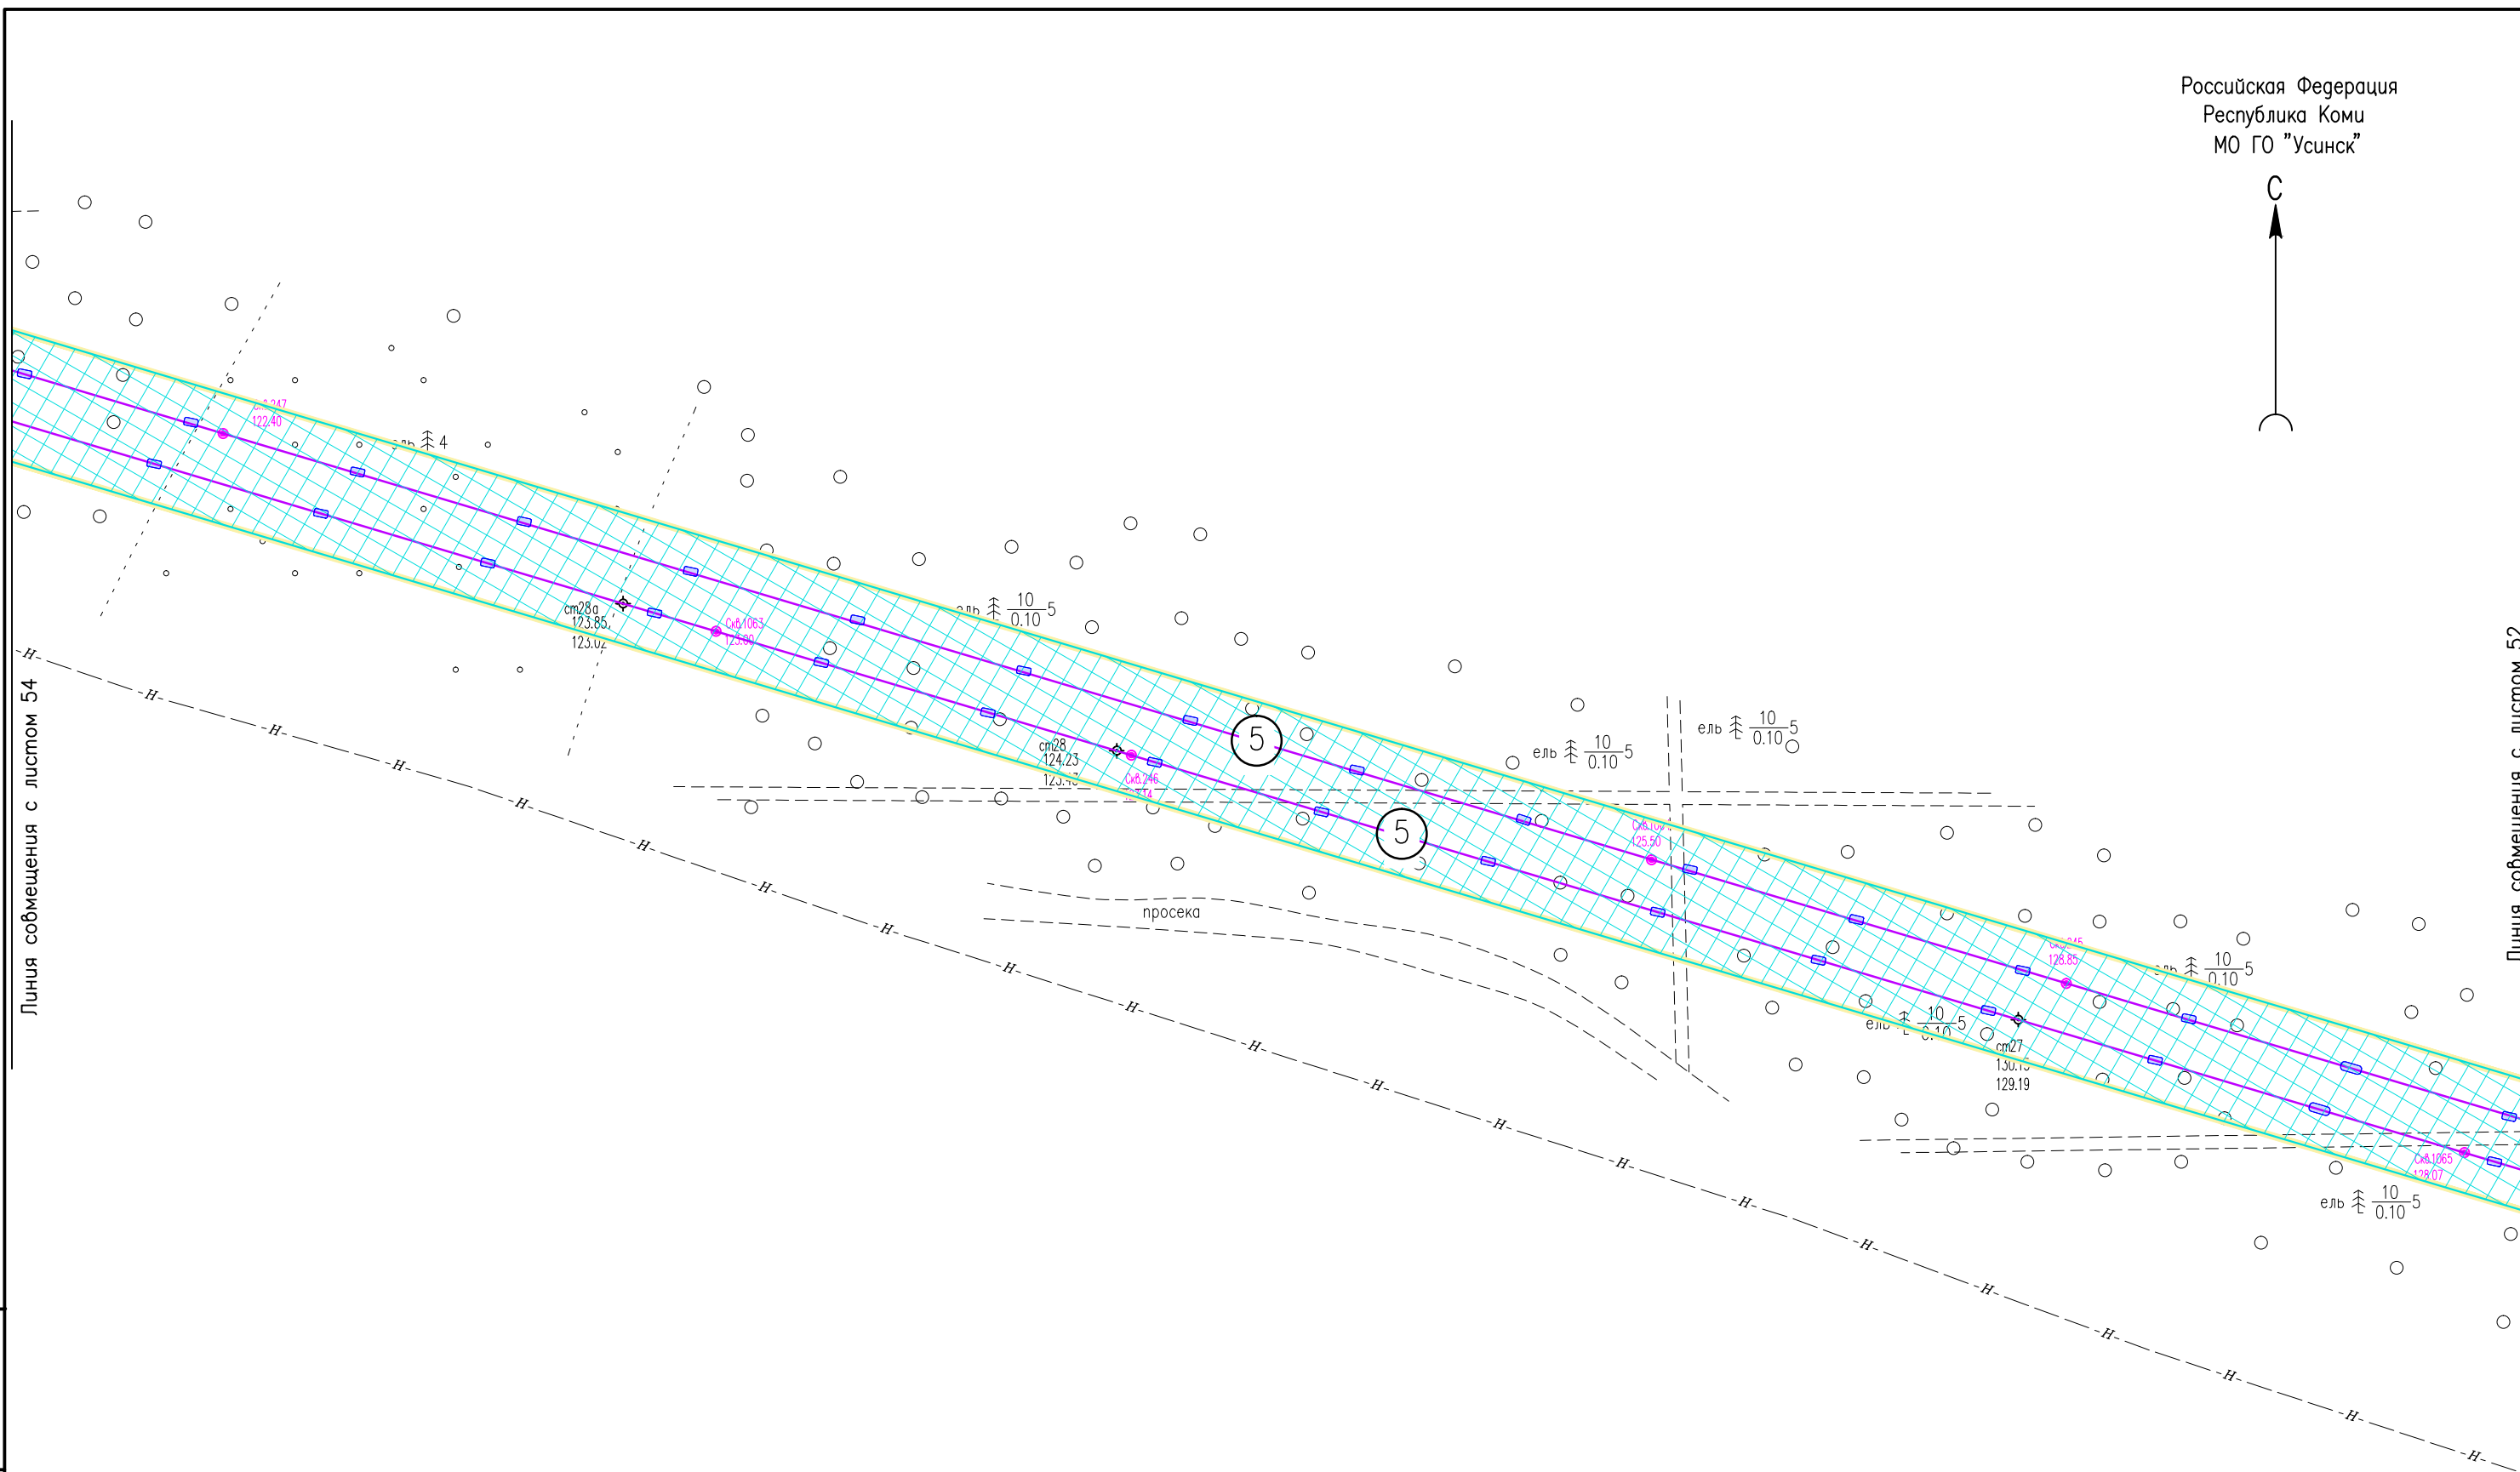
Российская Федерация
Республика Коми
МО ГО "Усинск"

С

Линия совмещения с листом 54

Линия совмещения с листом 52

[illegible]247
122.40

ель 4

ель $\frac{10}{0.10}$5

ст28а
123.85
123.02

Скв.1063
123.80

5

5

ст28
124.23
123.43

Скв.246
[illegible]

ель $\frac{10}{0.10}$5

ель $\frac{10}{0.10}$5

Скв.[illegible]
125.50

просека

Скв.245
128.85

ель $\frac{10}{0.10}$5

ель $\frac{10}{0.10}$5

ст27
130.15
129.19

Скв.1065
128.07

ель $\frac{10}{0.10}$5

Н Н Н Н Н Н Н Н Н Н Н Н Н Н Н Н Н Н Н Н Н Н